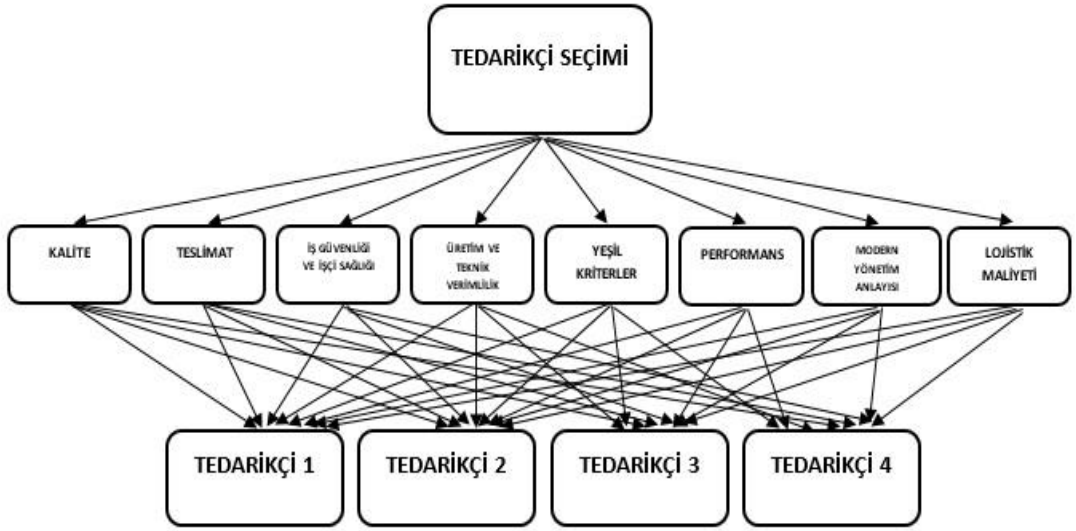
TEDARİKÇİ SEÇİMİ

KALİTE

TESLİMAT

İŞ GÜVENLİĞİ VE İŞÇİ SAĞLIĞI

ÜRETİM VE TEKNİK VERİMLİLİK

YEŞİL KRİTERLER

PERFORMANS

MODERN YÖNETİM ANLAYIŞI

LOJİSTİK MALİYETİ

TEDARİKÇİ 1

TEDARİKÇİ 2

TEDARİKÇİ 3

TEDARİKÇİ 4